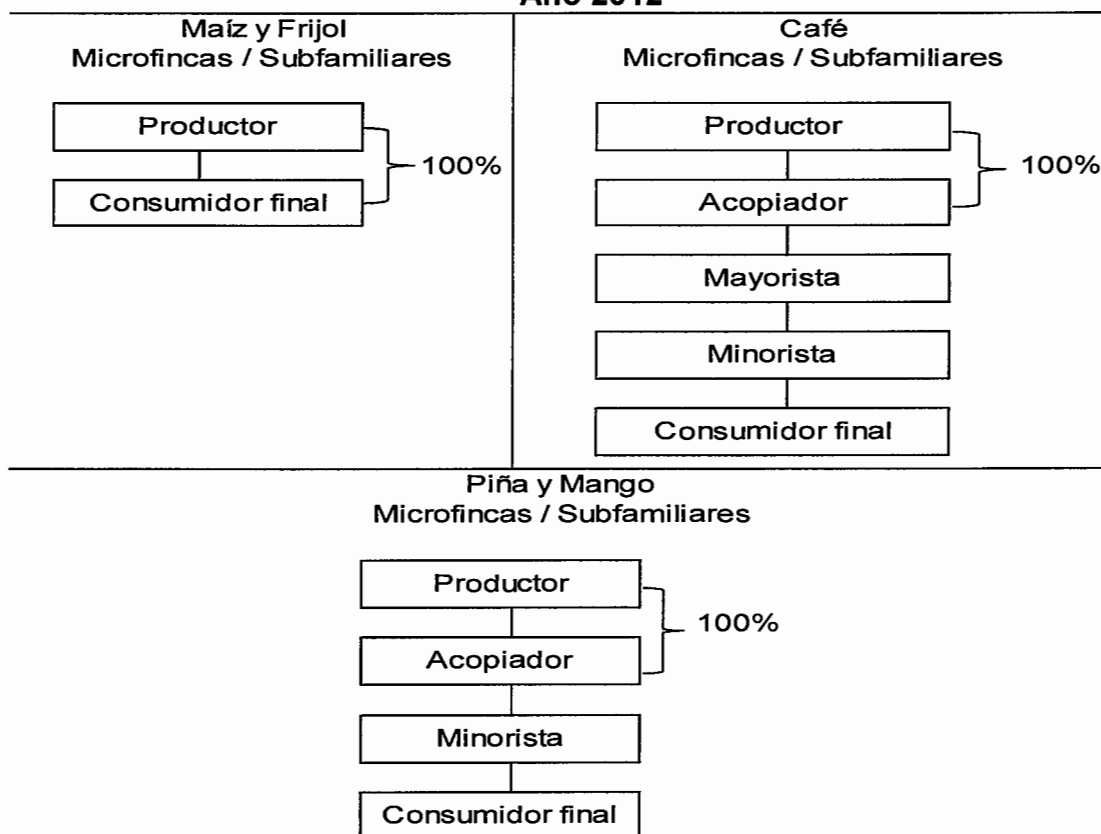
Año 2012

Maíz y Frijol
Microfincas / Subfamiliares

Productor

Consumidor final

100%

Café
Microfincas / Subfamiliares

Productor

Acopiador

100%

Mayorista

Minorista

Consumidor final

Piña y Mango
Microfincas / Subfamiliares

Productor

Acopiador

100%

Minorista

Consumidor final